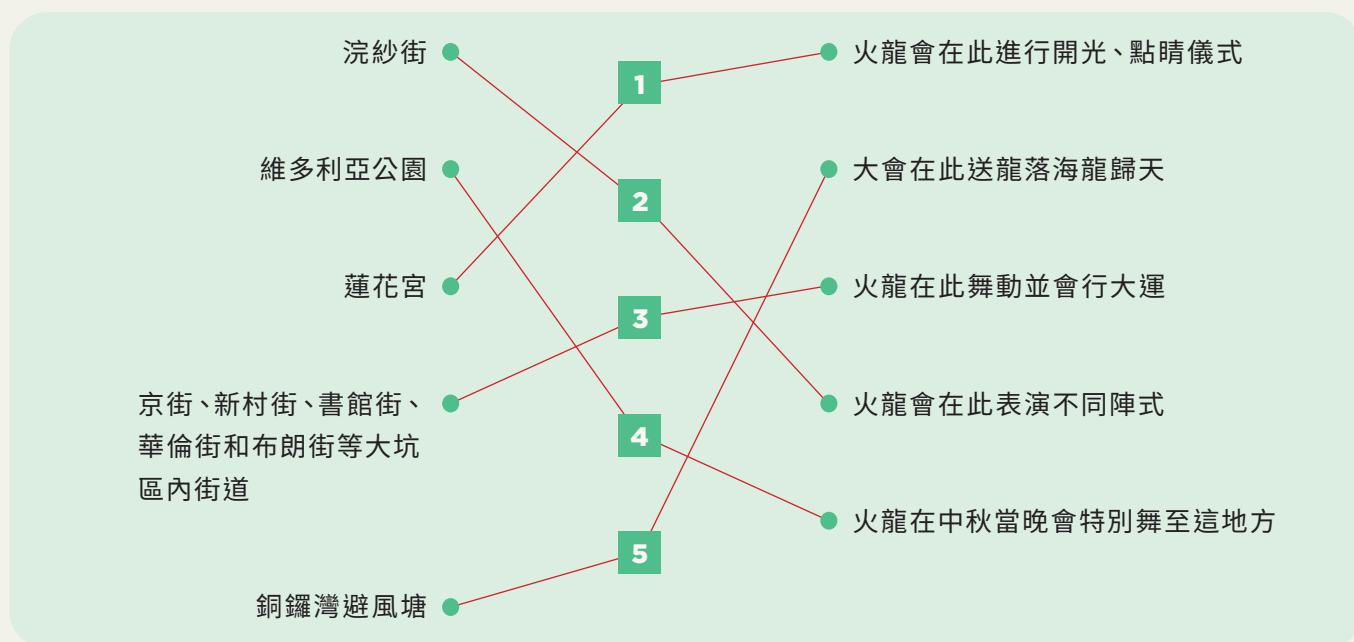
浣紗街

維多利亞公園

蓮花宮

京街、新村街、書館街、華倫街和布朗街等大坑區內街道

銅鑼灣避風塘

1

2

3

4

5

火龍會在此進行開光、點睛儀式

大會在此送龍落海龍歸天

火龍在此舞動並會行大運

火龍會在此表演不同陣式

火龍在中秋當晚會特別舞至這地方